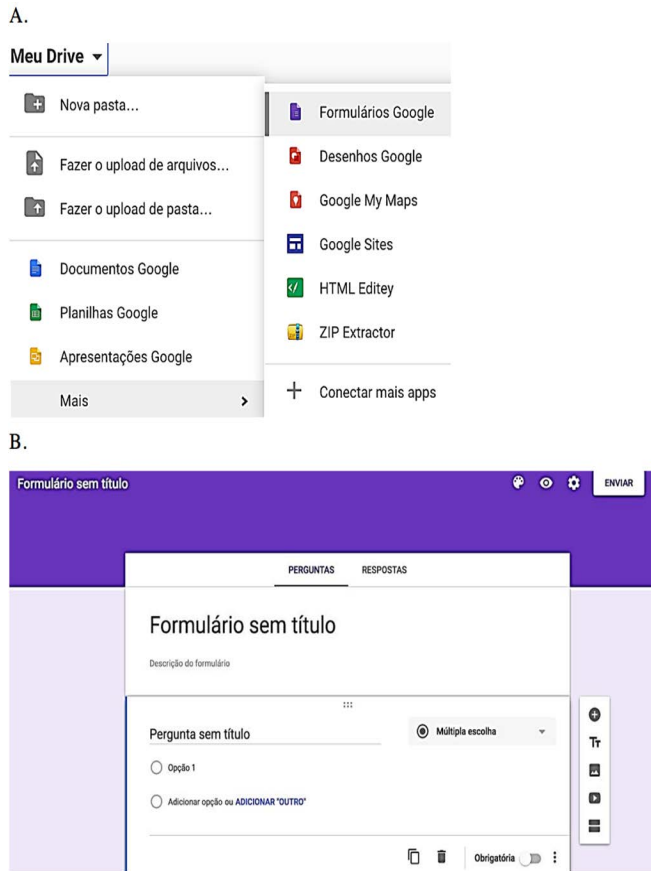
A.

Meu Drive

Nova pasta...

Fazer o upload de arquivos...

Fazer o upload de pasta...

Documentos Google

Planilhas Google

Apresentações Google

Mais

Formulários Google

Desenhos Google

Google My Maps

Google Sites

HTML Editey

ZIP Extractor

Conectar mais apps

B.

Formulário sem título

ENVIAR

PERGUNTAS RESPOSTAS

Formulário sem título

Descrição do formulário

Pergunta sem título

Múltipla escolha

Opção 1

Adicionar opção ou ADICIONAR "OUTRO"

Obrigatória